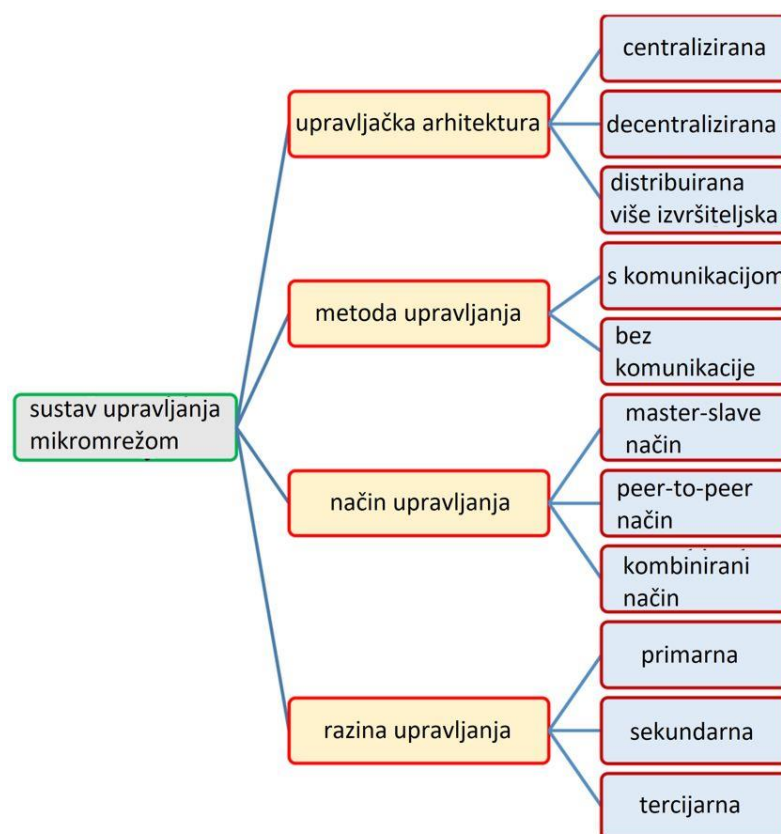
sustav upravljanja mikromrežom

upravljačka arhitektura

centralizirana

decentralizirana

distribuirana više izvršiteljska

metoda upravljanja

s komunikacijom

bez komunikacije

način upravljanja

master-slave način

peer-to-peer način

kombinirani način

razina upravljanja

primarna

sekundarna

tercijarna